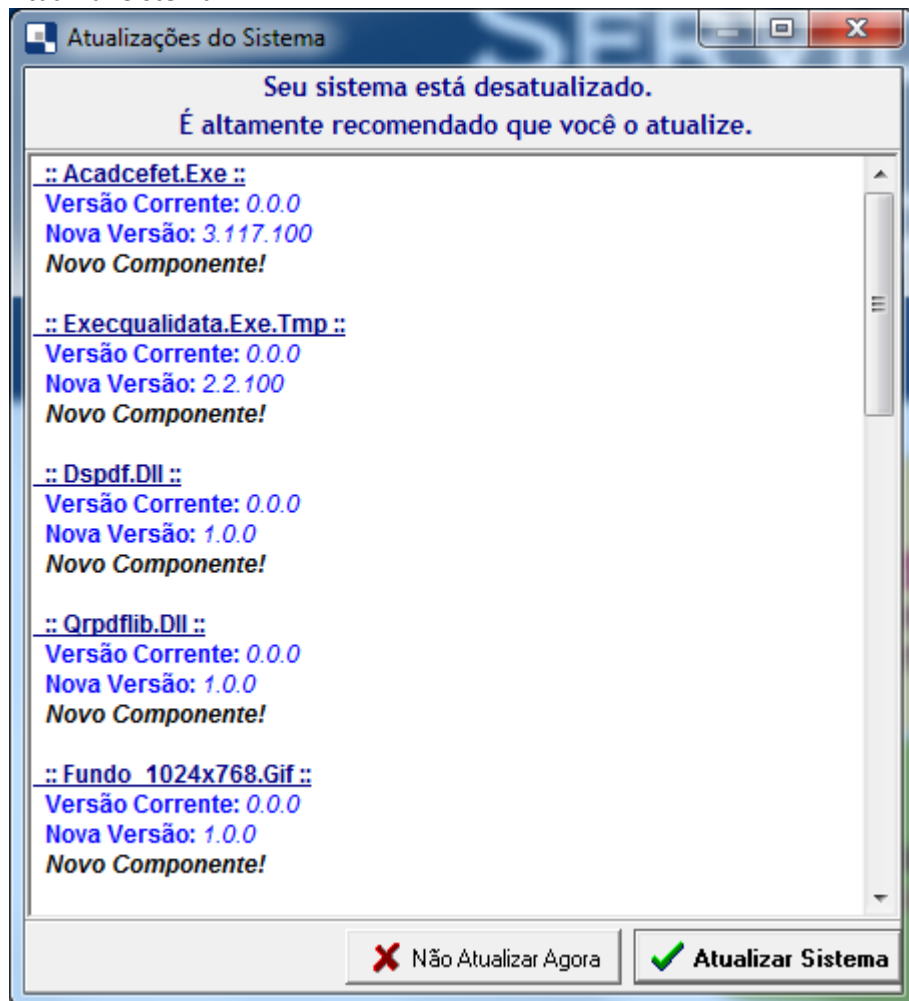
Atualizações do Sistema

Seu sistema está desatualizado.
É altamente recomendado que você o atualize.

:: Acadcefet.Exe ::
Versão Corrente: 0.0.0
Nova Versão: 3.117.100
Novo Componente!

:: Execqualidata.Exe.Tmp ::
Versão Corrente: 0.0.0
Nova Versão: 2.2.100
Novo Componente!

:: Dspdf.Dll ::
Versão Corrente: 0.0.0
Nova Versão: 1.0.0
Novo Componente!

:: Qrpdflib.Dll ::
Versão Corrente: 0.0.0
Nova Versão: 1.0.0
Novo Componente!

:: Fundo_1024x768.Gif ::
Versão Corrente: 0.0.0
Nova Versão: 1.0.0
Novo Componente!

Não Atualizar Agora
Atualizar Sistema